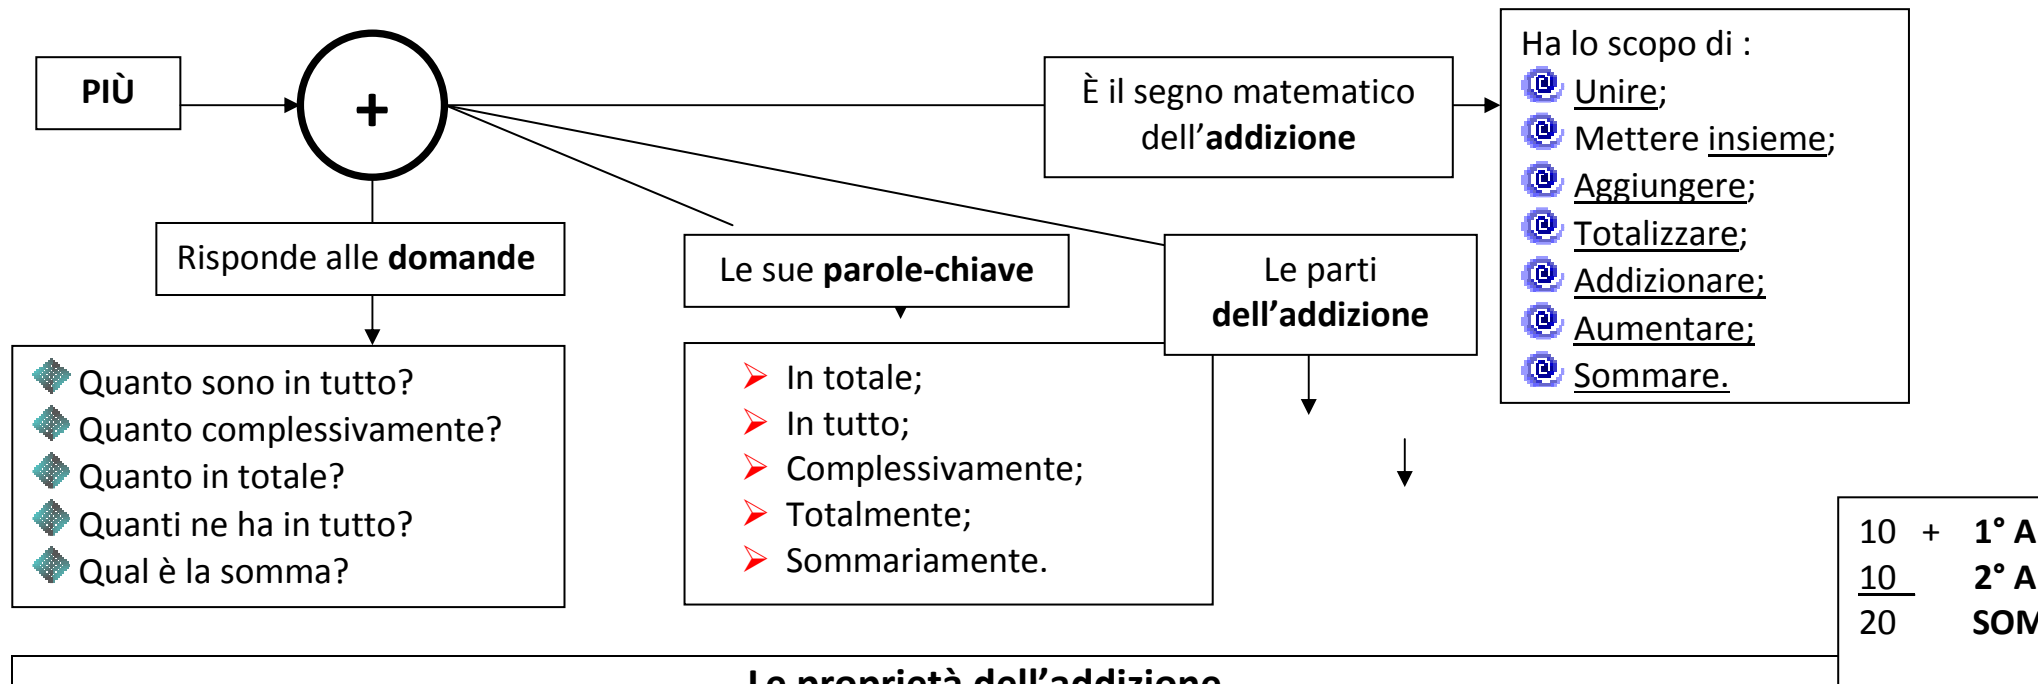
PIÙ

+

È il segno matematico dell'**addizione**

Ha lo scopo di :
Unire;
Mettere insieme;
Aggiungere;
Totalizzare;
Addizionare;
Aumentare;
Sommare.

Risponde alle **domande**

Le sue **parole-chiave**

Le parti **dell'addizione**

Quanto sono in tutto?
Quanto complessivamente?
Quanto in totale?
Quanti ne ha in tutto?
Qual è la somma?

In totale;
In tutto;
Complessivamente;
Totalmente;
Sommariamente.

| 10 | + | **1° A** |
|---|---|---|
| 10 | | **2° A** |
| 20 | | **SOM** |

**Le proprietà dell'addizione**